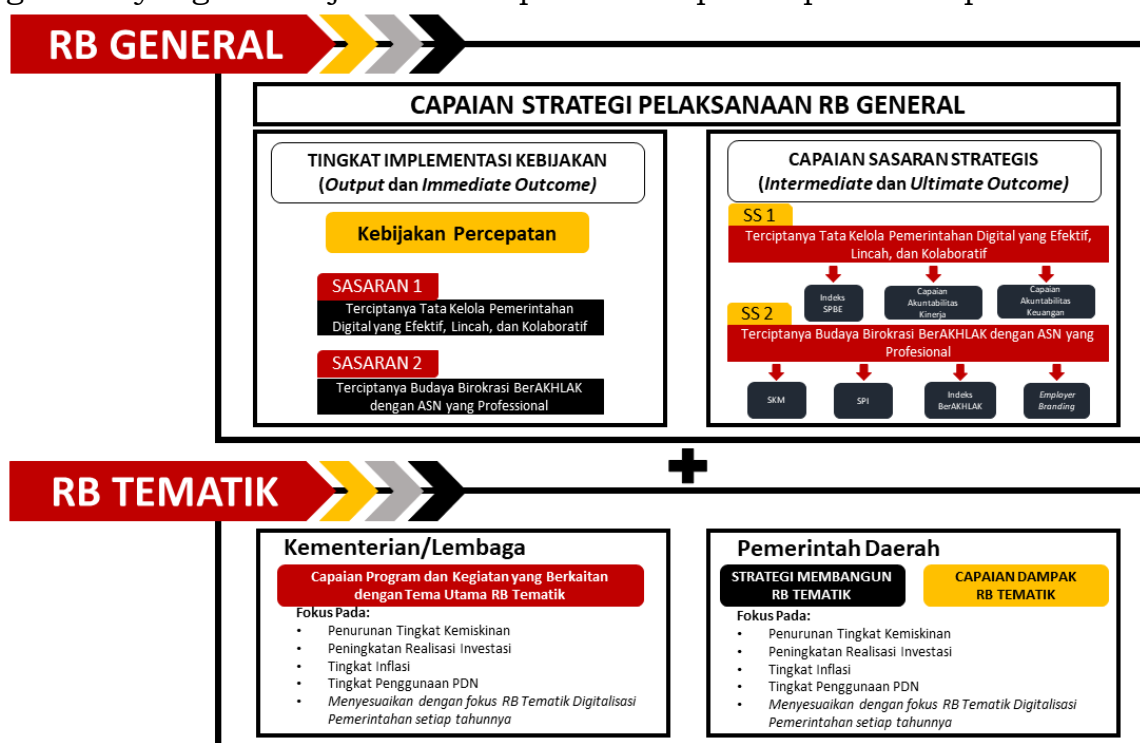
RB GENERAL

CAPAIAN STRATEGI PELAKSANAAN RB GENERAL

TINGKAT IMPLEMENTASI KEBIJAKAN (*Output* dan *Immediate Outcome*)

Kebijakan Percepatan

SASARAN 1
Terciptanya Tata Kelola Pemerintahan Digital yang Efektif, Lincah, dan Kolaboratif

SASARAN 2
Terciptanya Budaya Birokrasi BerAKHLAK dengan ASN yang Professional

CAPAIAN SASARAN STRATEGIS (*Intermediate* dan *Ultimate Outcome*)

SS 1
Terciptanya Tata Kelola Pemerintahan Digital yang Efektif, Lincah, dan Kolaboratif

Indeks SPBE
Capaian Akuntabilitas Kinerja
Capaian Akuntabilitas Keuangan

SS 2
Terciptanya Budaya Birokrasi BerAKHLAK dengan ASN yang Profesional

SKM
SPI
Indeks BerAKHLAK
*Employer Branding*

RB TEMATIK

Kementerian/Lembaga
Capaian Program dan Kegiatan yang Berkaitan dengan Tema Utama RB Tematik
Fokus Pada:
• Penurunan Tingkat Kemiskinan
• Peningkatan Realisasi Investasi
• Tingkat Inflasi
• Tingkat Penggunaan PDN
• *Menyesuaikan dengan fokus RB Tematik Digitalisasi Pemerintahan setiap tahunnya*

Pemerintah Daerah
STRATEGI MEMBANGUN RB TEMATIK
CAPAIAN DAMPAK RB TEMATIK
Fokus Pada:
• Penurunan Tingkat Kemiskinan
• Peningkatan Realisasi Investasi
• Tingkat Inflasi
• Tingkat Penggunaan PDN
• *Menyesuaikan dengan fokus RB Tematik Digitalisasi Pemerintahan setiap tahunnya*